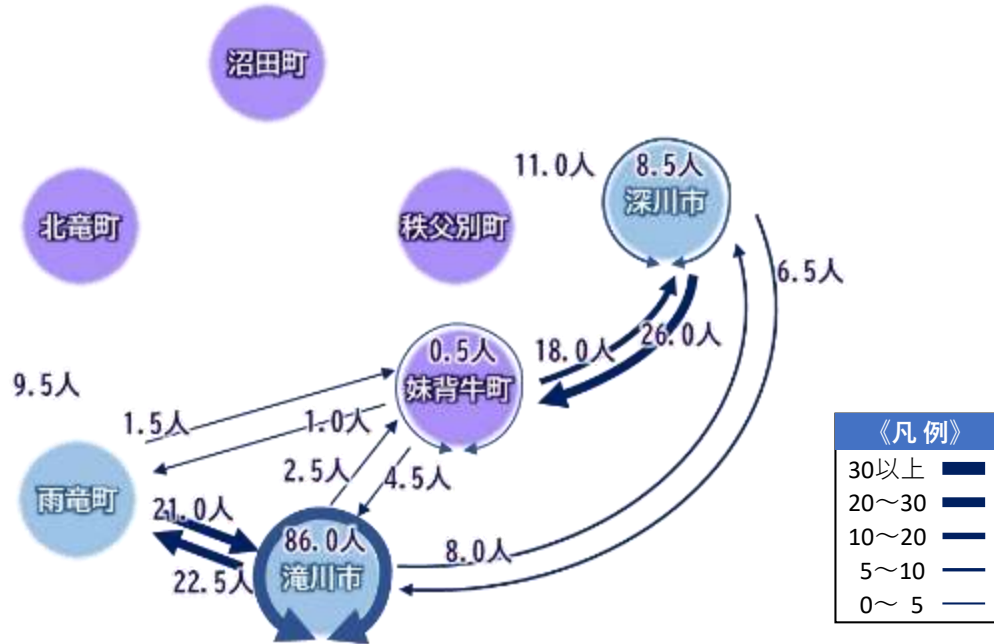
沼田町

北竜町

秩父別町

11.0人

8.5人
深川市

6.5人

0.5人
妹背牛町

18.0人

26.0人

9.5人

1.5人

1.0人

雨竜町

2.5人

4.5人

21.0人

86.0人
滝川市

22.5人

8.0人

《凡 例》
30以上
20〜30
10〜20
5〜10
0〜 5